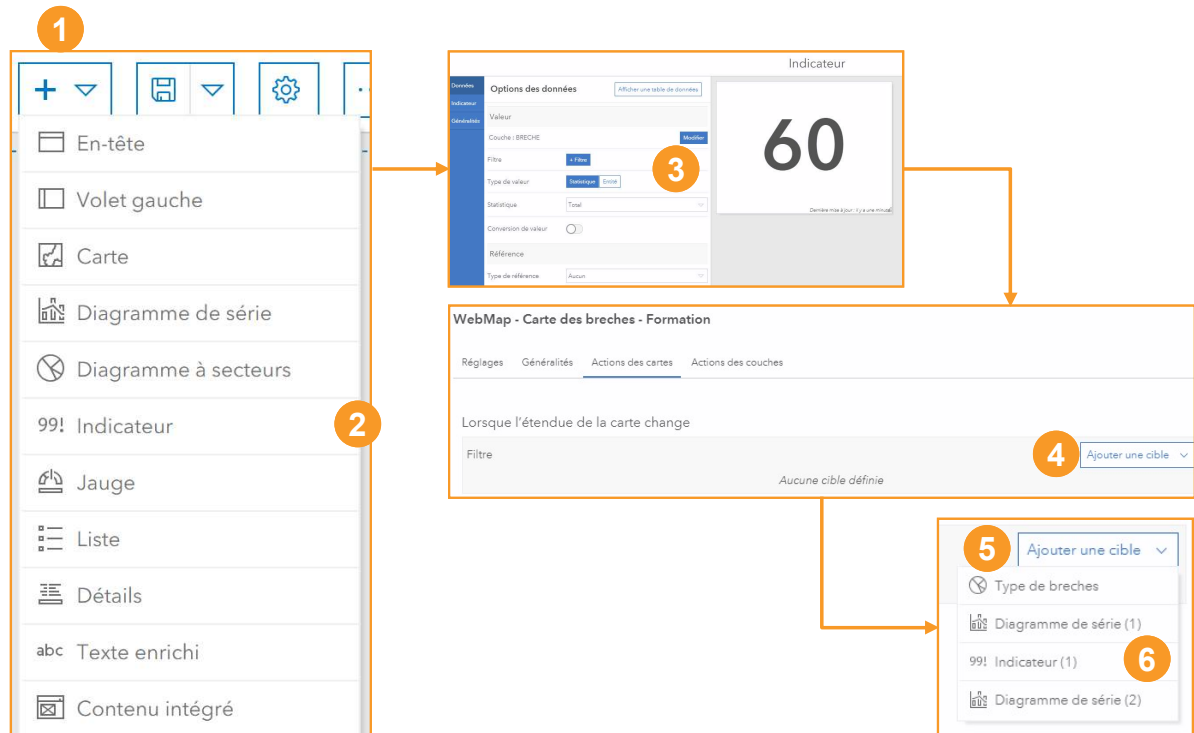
1

En-tête

Volet gauche

Carte

Diagramme de série

Diagramme à secteurs

99! Indicateur

Jauge

Liste

Détails

abc Texte enrichi

Contenu intégré

2

Indicateur

Données
Indicateur
Généralités

Options des données

Afficher une table de données

Valeur

Couche : BRECHE

Modifier

Filtre

+ Filtre

Type de valeur

Statistique

Entité

Statistique

Total

Conversion de valeur

Référence

Type de référence

Aucun

3

60

Dernière mise à jour : il y a une minute

WebMap - Carte des breches - Formation

Réglages

Généralités

Actions des cartes

Actions des couches

Lorsque l'étendue de la carte change

Filtre

4

Ajouter une cible

Aucune cible définie

5

Ajouter une cible

Type de breches

Diagramme de série (1)

99! Indicateur (1)

6

Diagramme de série (2)